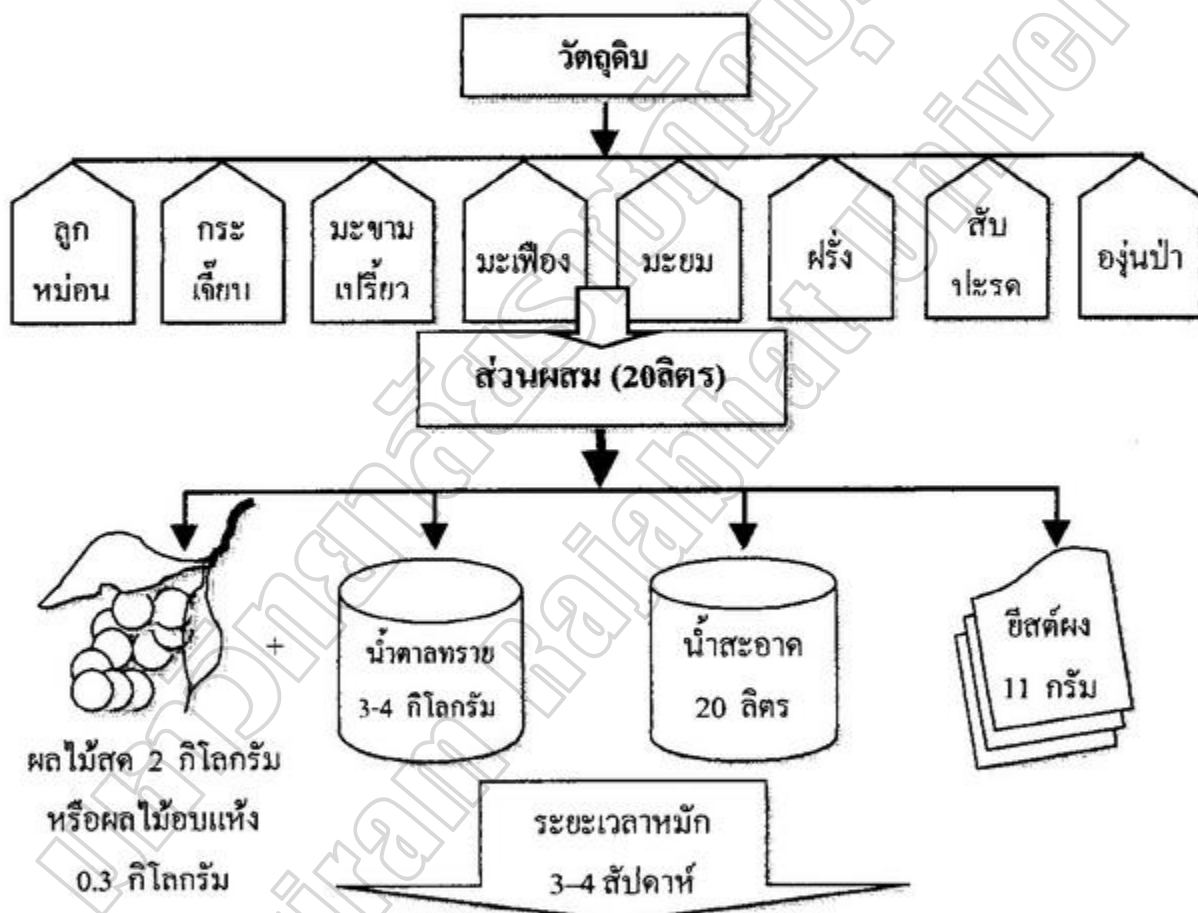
วัตถุดิบ

ลูกหม่อน

กระเจี๊ยบ

มะขามเปรี้ยว

มะเฟือง

มะยม

ฝรั่ง

สับปะรด

องุ่นป่า

ส่วนผสม (20ลิตร)

+

ผลไม้สด 2 กิโลกรัม หรือผลไม้อบแห้ง 0.3 กิโลกรัม

น้ำตาลทราย 3-4 กิโลกรัม

น้ำสะอาด 20 ลิตร

ยีสต์ผง 11 กรัม

ระยะเวลาหมัก 3-4 สัปดาห์